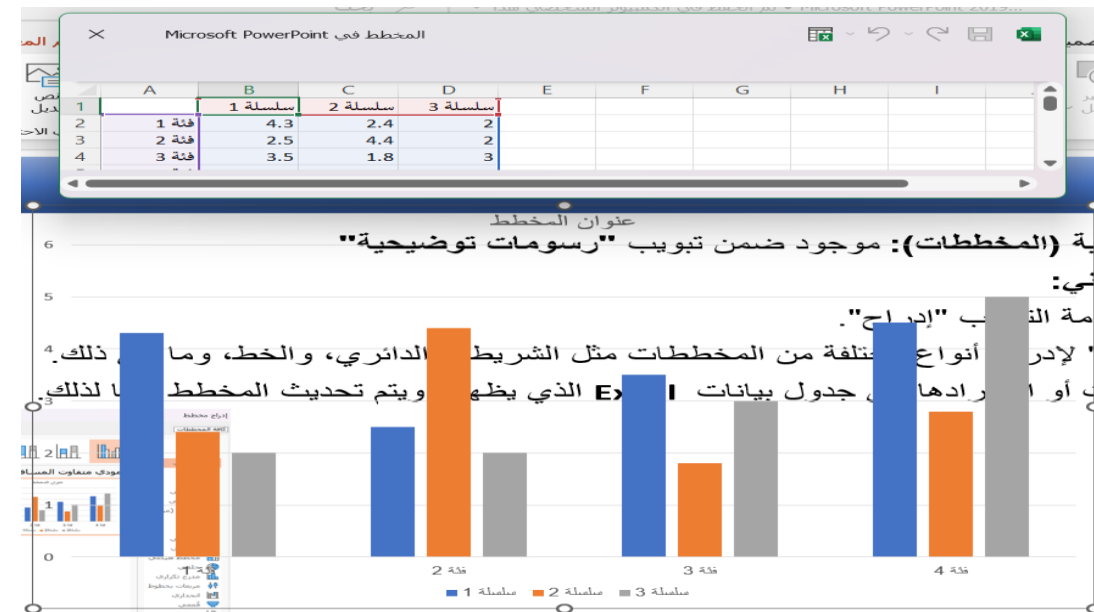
المخطط في Microsoft PowerPoint

| | A | B | C | D | E | F | G | H | I |
|---|---|---|---|---|---|---|---|---|---|
| 1 | | سلسلة 1 | سلسلة 2 | سلسلة 3 | | | | | |
| 2 | فئة 1 | 4.3 | 2.4 | 2 | | | | | |
| 3 | فئة 2 | 2.5 | 4.4 | 2 | | | | | |
| 4 | فئة 3 | 3.5 | 1.8 | 3 | | | | | |

عنوان المخطط

ية (المخططات): موجود ضمن تبويب "رسومات توضيحية"

ني:

مة التبويب "إدراج".

" لإدراج أنواع مختلفة من المخططات مثل الشريط الدائري، والخط، وما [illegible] ذلك.

أو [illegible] ادها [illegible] جدول بيانات Excel الذي يظهر ويتم تحديث المخطط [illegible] لذلك.

6
5
4
3
0

فئة 1
فئة 2
فئة 3
فئة 4

سلسلة 1 سلسلة 2 سلسلة 3

إدراج مخطط